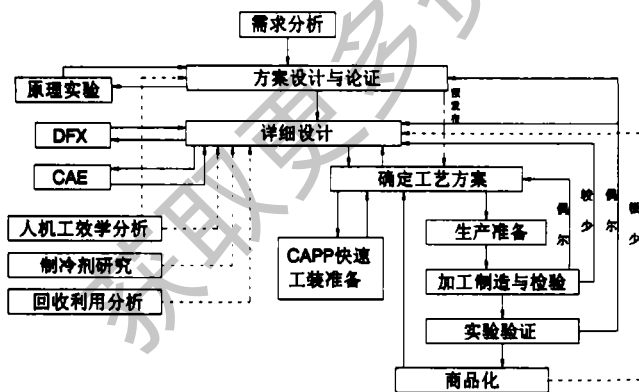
需求分析

原理实验

方案设计与论证

DFX

详细设计

CAE

确定工艺方案

人机工效学分析

制冷剂研究

回收利用分析

CAPP快速工装准备

生产准备

加工制造与检验

实验验证

商品化

很重要

较少

偶尔

偶尔

少

很少